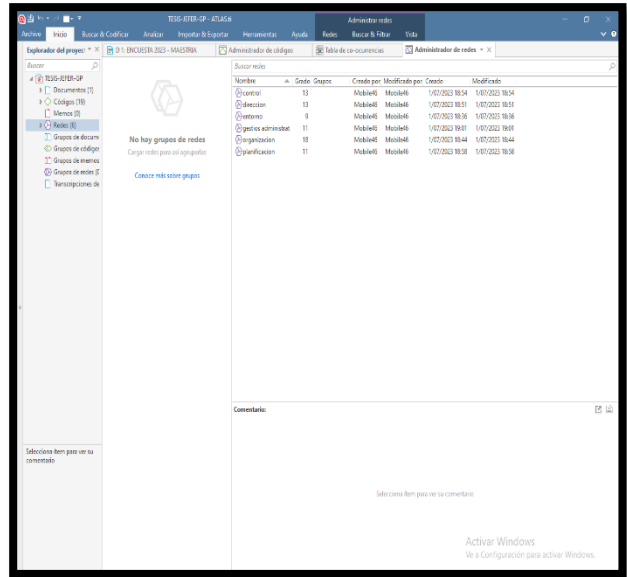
TESIS-JEFER-GP - ATLAS.ti

Administrar redes

Archivo Inicio Buscar & Codificar Analizar Importar & Exportar Herramientas Ayuda Redes Buscar & Filtrar Vista

Explorador del proyec

D 1: ENCUESTA 2023 - MAESTRIA

Administrador de códigos

Tabla de co-ocurrencias

Administrador de redes

Buscar

TESIS-JEFER-GP
Documentos (1)
Códigos (19)
Memos (0)
Redes (6)
Grupos de docum
Grupos de código
Grupos de memos
Grupos de redes (
Transcripciones de

No hay grupos de redes
Cargar redes para así agruparlas

Conoce más sobre grupos

Buscar redes

| Nombre | Grado | Grupos | Creado por | Modificado por | Creado | Modificado |
|---|---|---|---|---|---|---|
| control | 13 | | Mobile46 | Mobile46 | 1/07/2023 18:54 | 1/07/2023 18:54 |
| direccion | 13 | | Mobile46 | Mobile46 | 1/07/2023 18:51 | 1/07/2023 18:51 |
| entorno | 0 | | Mobile46 | Mobile46 | 1/07/2023 18:36 | 1/07/2023 18:36 |
| gestios administrat | 11 | | Mobile46 | Mobile46 | 1/07/2023 19:01 | 1/07/2023 19:01 |
| organizacion | 10 | | Mobile46 | Mobile46 | 1/07/2023 18:44 | 1/07/2023 18:44 |
| planificacion | 11 | | Mobile46 | Mobile46 | 1/07/2023 18:58 | 1/07/2023 18:58 |

Comentario:

Selecciona ítem para ver su comentario

Selecciona ítem para ver su comentario

Activar Windows
Ve a Configuración para activar Windows.